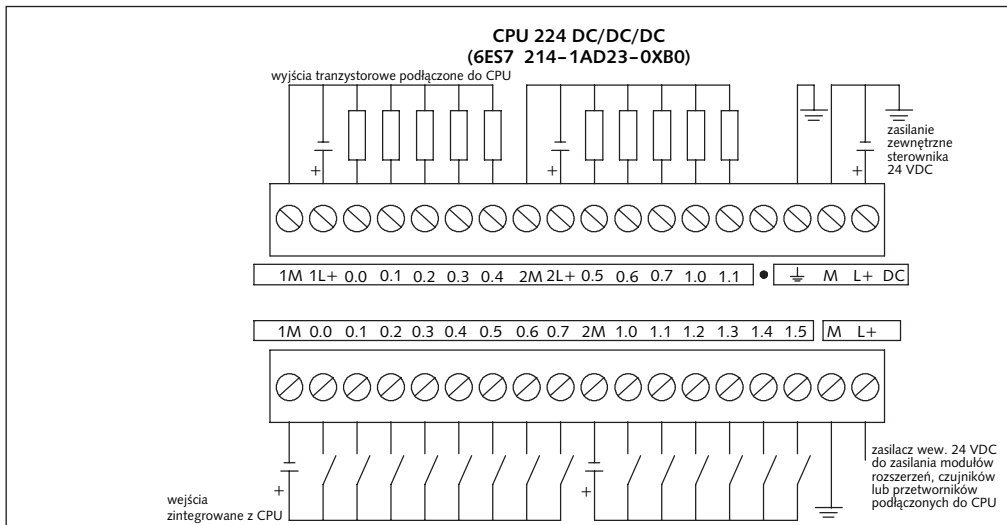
CPU 224 DC/DC/DC
(6ES7 214-1AD23-0XB0)

wyjścia tranzystorowe podłączone do CPU

zasilanie zewnętrzne sterownika 24 VDC

+

+

+

1M 1L+ 0.0 0.1 0.2 0.3 0.4 2M 2L+ 0.5 0.6 0.7 1.0 1.1 ⏚ M L+ DC

1M 0.0 0.1 0.2 0.3 0.4 0.5 0.6 0.7 2M 1.0 1.1 1.2 1.3 1.4 1.5 M L+

zasilacz wew. 24 VDC do zasilania modułów rozszerzeń, czujników lub przetworników podłączonych do CPU

+

+

wejścia zintegrowane z CPU